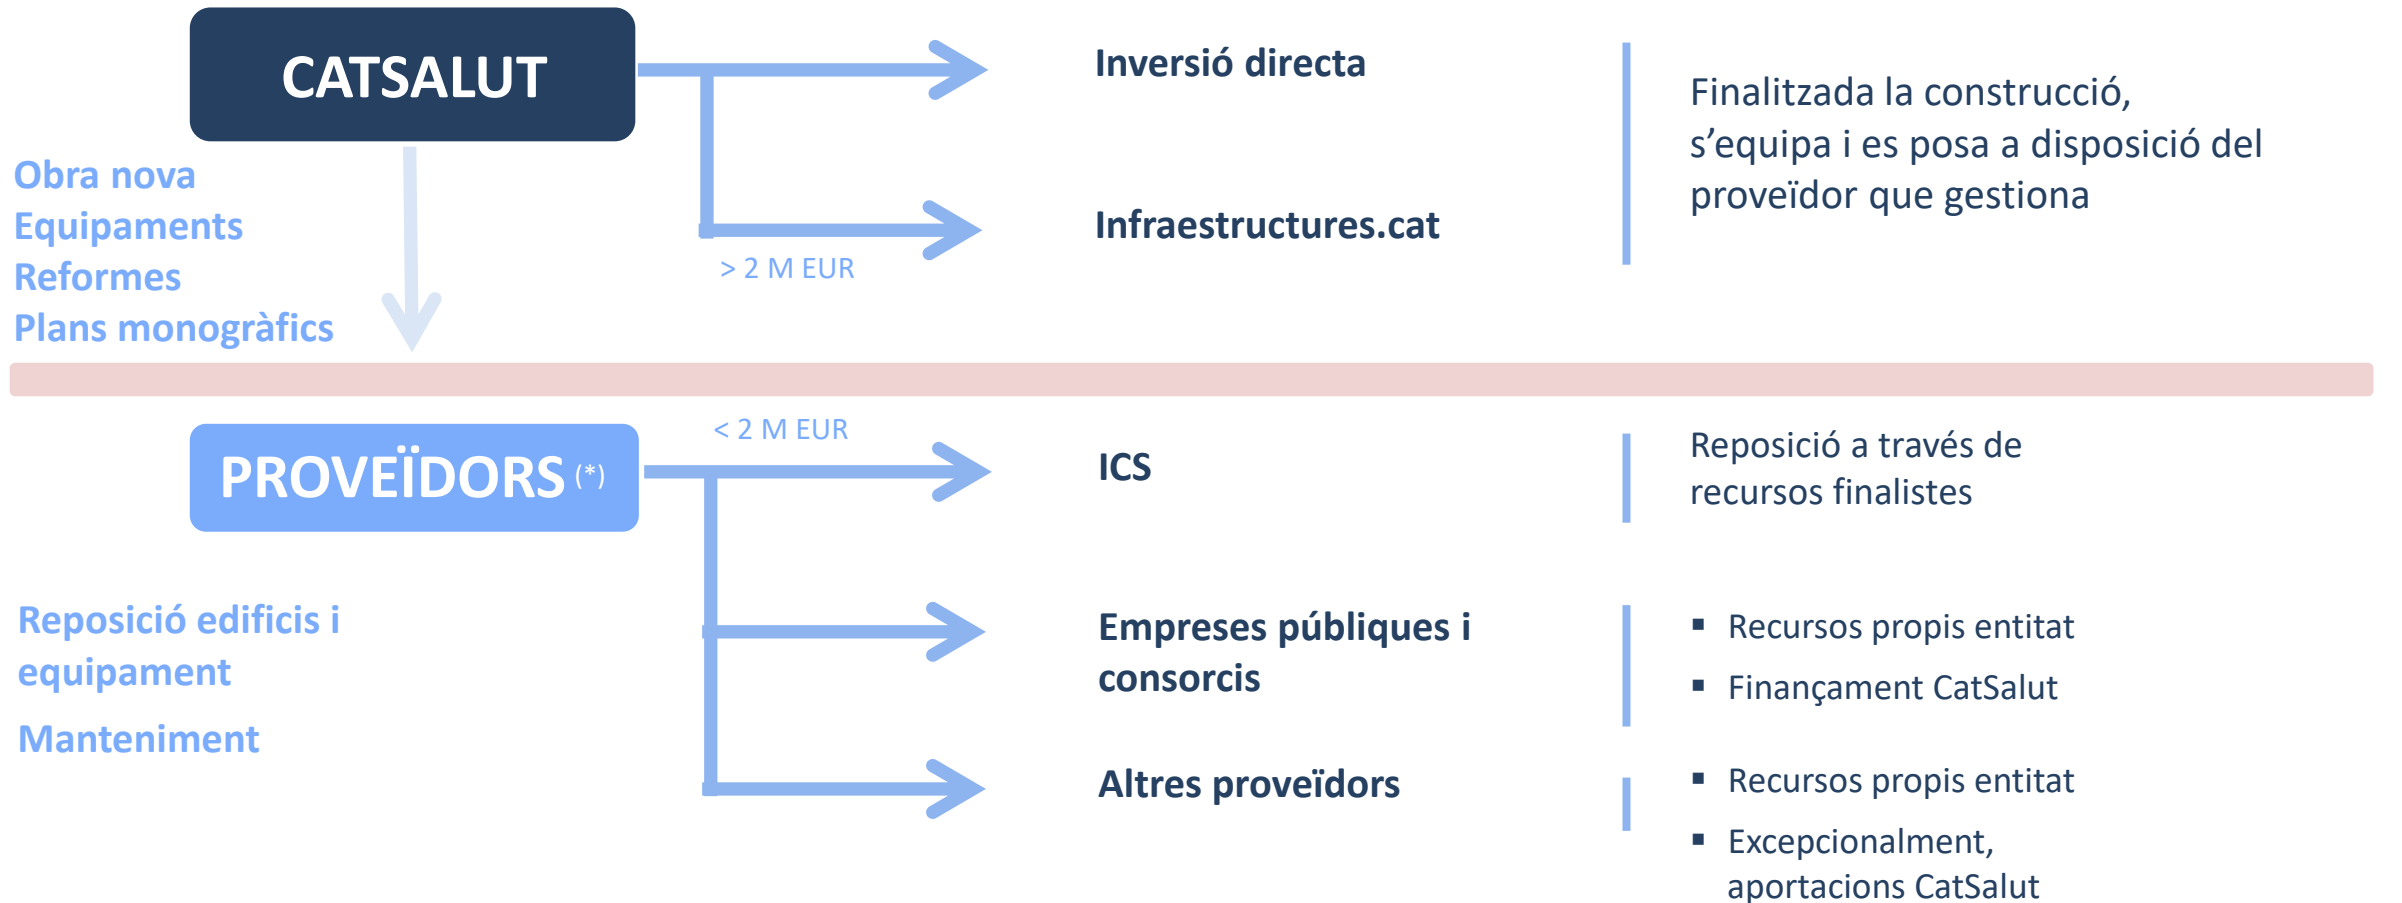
CATSALUT

Obra nova
Equipaments
Reformes
Plans monogràfics

> 2 M EUR

Inversió directa

Infraestructures.cat

Finalitzada la construcció, s'equipa i es posa a disposició del proveïdor que gestiona

PROVEÏDORS (*)

< 2 M EUR

Reposició edificis i equipament

Manteniment

ICS

Reposició a través de recursos finalistes

Empreses públiques i consorcis

- Recursos propis entitat
- Finançament CatSalut

Altres proveïdors

- Recursos propis entitat
- Excepcionalment, aportacions CatSalut